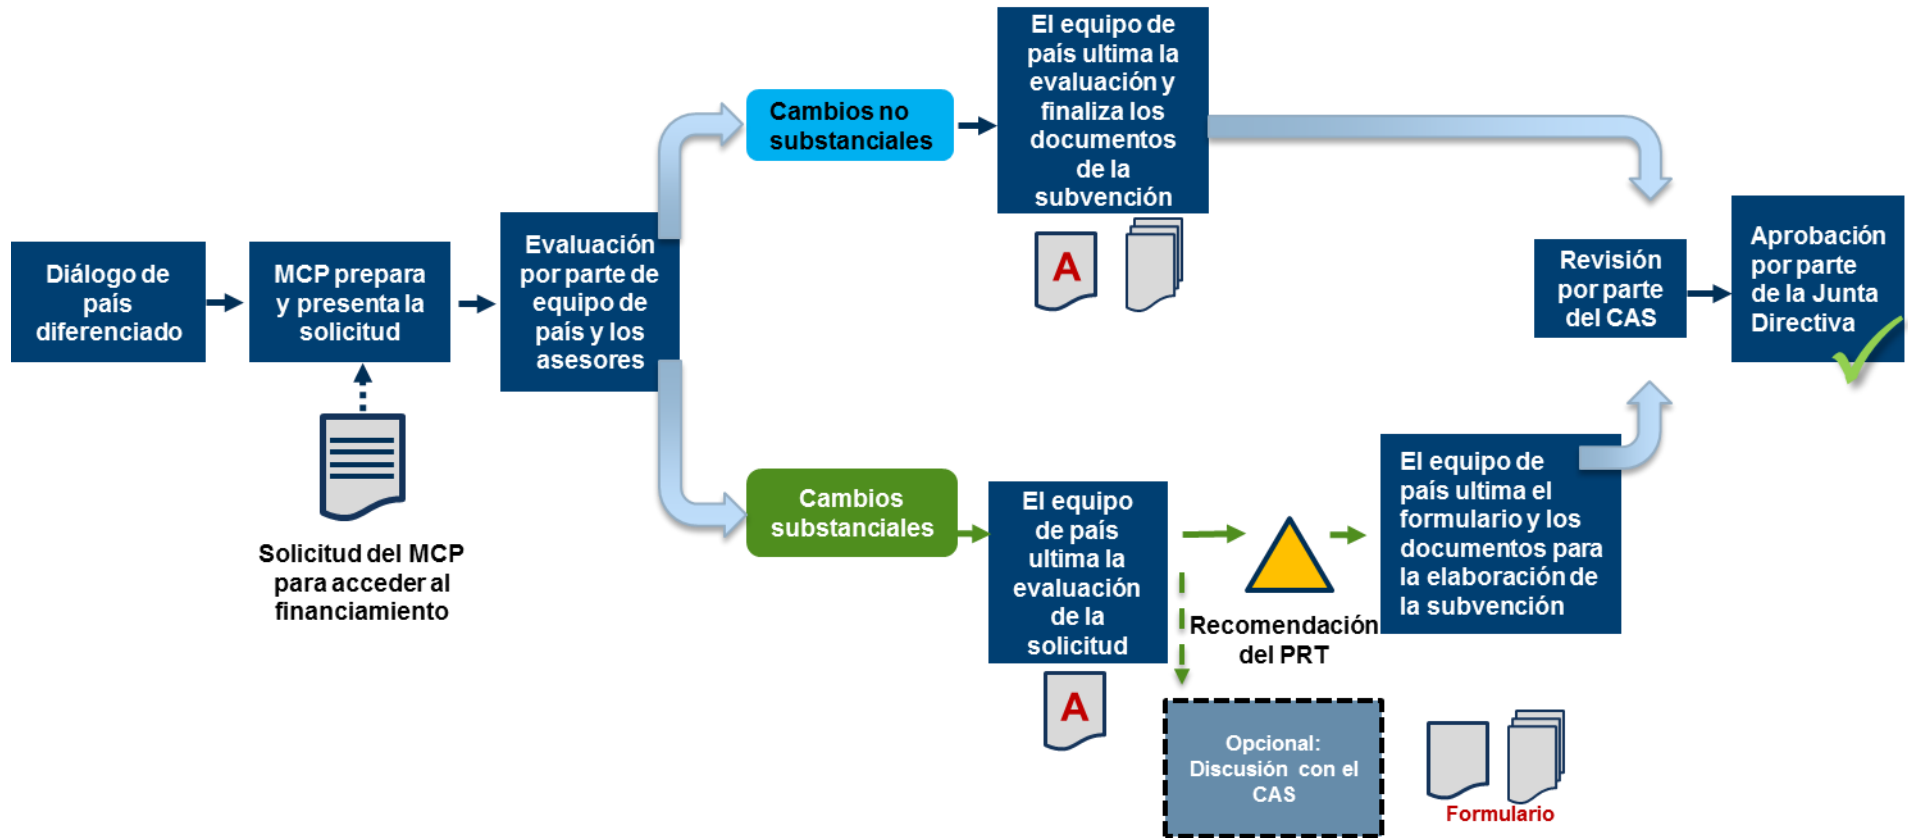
Diálogo de país diferenciado

MCP prepara y presenta la solicitud

Solicitud del MCP para acceder al financiamiento

Evaluación por parte de equipo de país y los asesores

Cambios no substanciales

El equipo de país ultima la evaluación y finaliza los documentos de la subvención

A

Cambios substanciales

El equipo de país ultima la evaluación de la solicitud

A

Recomendación del PRT

Opcional: Discusión con el CAS

El equipo de país ultima el formulario y los documentos para la elaboración de la subvención

Formulario

Revisión por parte del CAS

Aprobación por parte de la Junta Directiva